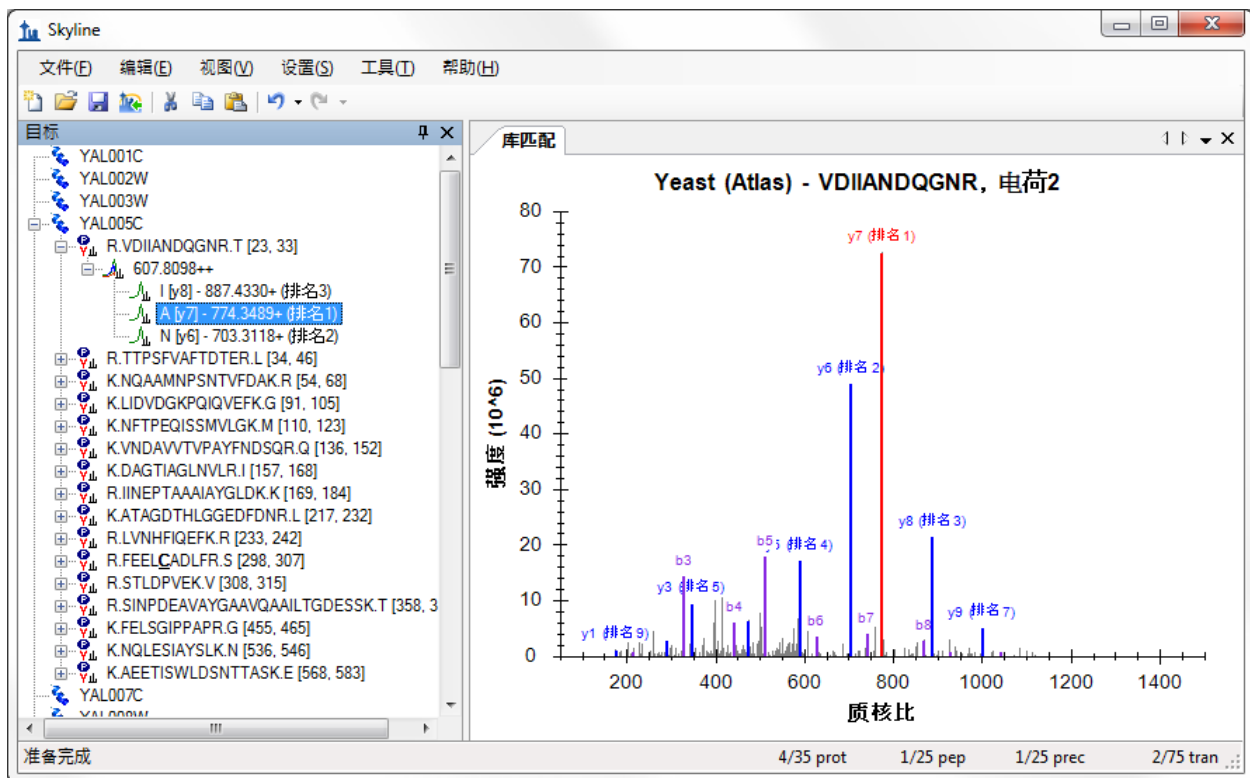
Skyline

文件(F) 编辑(E) 视图(V) 设置(S) 工具(T) 帮助(H)

目标

YAL001C
YAL002W
YAL003W
YAL005C
R.VDIIANDQGNR.T [23, 33]
607.8098++
I [y8] - 887.4330+ (排名3)
A [y7] - 774.3489+ (排名1)
N [y6] - 703.3118+ (排名2)
R.TTPSFVAFTDTER.L [34, 46]
K.NQAAMNPSNTVFDAK.R [54, 68]
K.LIDVDGKPQIQVEFK.G [91, 105]
K.NFTPEQISSMVLGK.M [110, 123]
K.VNDAVVTVPAYFNDSQR.Q [136, 152]
K.DAGTIAGLNVLR.I [157, 168]
R.IINEPTAAAIAYGLDK.K [169, 184]
K.ATAGDTHLGGEDFDNR.L [217, 232]
R.LVNHFIQEFK.R [233, 242]
R.FEELCADLFR.S [298, 307]
R.STLDPVEK.V [308, 315]
R.SINPDEAVAYGAAVQAAILTGDESSK.T [358, 3
K.FELSGIPPAPR.G [455, 465]
K.NQLESIAYSLK.N [536, 546]
K.AEETISWLDSNTTASK.E [568, 583]
YAL007C
YAL008W

库匹配

Yeast (Atlas) - VDIIANDQGNR，电荷2

y7 (排名 1)
y6 (排名 2)
y8 (排名 3)
b5
(排名 4)
b3
y3 (排名 5)
b4
b6
b7
b8
y9 (排名 7)
y1 (排名 9)

强度 (10^6)
80
70
60
50
40
30
20
10
0
200
400
600
800
1000
1200
1400
质核比

准备完成
4/35 prot
1/25 pep
1/25 prec
2/75 tran